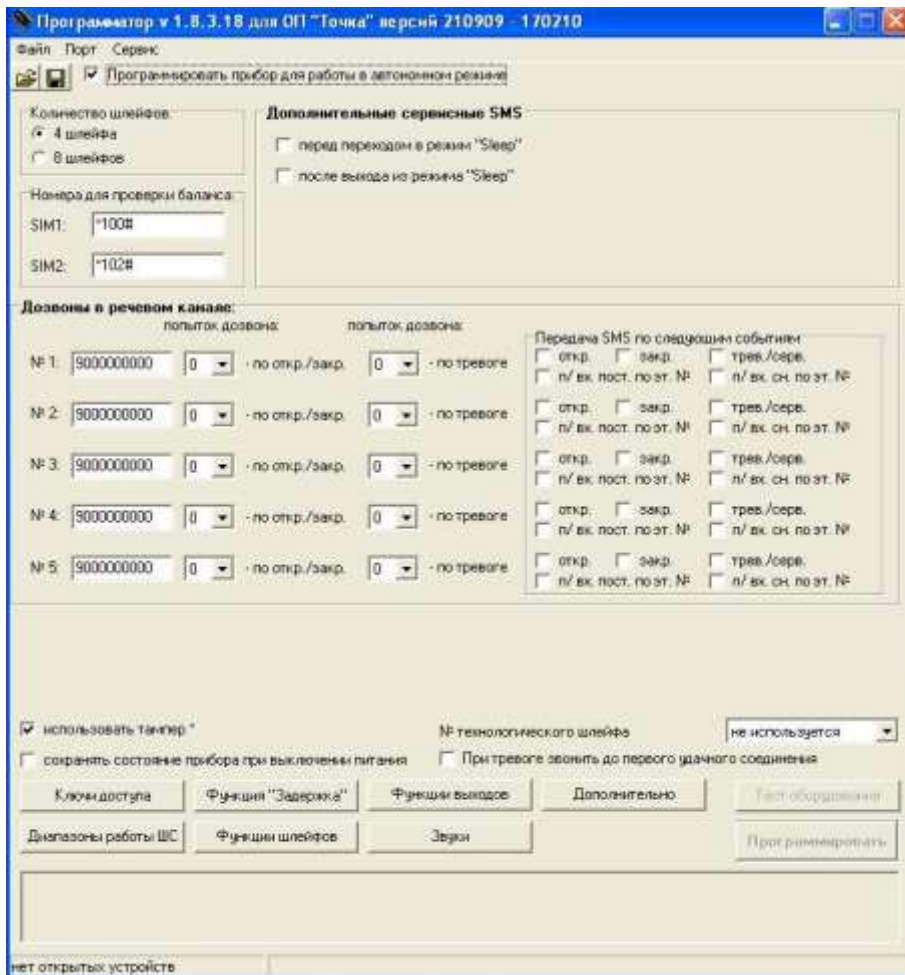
Программатор v 1.8.3.18 для ОП "Точка" версий 210909 - 170210

Файл Порт Сервис

Программировать прибор для работы в автономном режиме

Количество шлейфов
4 шлейфа
8 шлейфов

Дополнительные сервисные SMS
перед переходом в режим "Sleep"
после выхода из режима "Sleep"

Номера для проверки баланса
SIM1: *100#
SIM2: *102#

Дозвоны в речевом канале:

попыток дозвона: попыток дозвона:

Передача SMS по следующим событиям

| | | | | | | |
|---|---|---|---|---|---|---|
| № 1: | 9000000000 | 0 - по откр./закр. | 0 - по тревоге | откр. закр. п/ вх. пост. по эт. № | трев./серв. п/ вх. сн. по эт. № |
| № 2: | 9000000000 | 0 - по откр./закр. | 0 - по тревоге | откр. закр. п/ вх. пост. по эт. № | трев./серв. п/ вх. сн. по эт. № |
| № 3: | 9000000000 | 0 - по откр./закр. | 0 - по тревоге | откр. закр. п/ вх. пост. по эт. № | трев./серв. п/ вх. сн. по эт. № |
| № 4: | 9000000000 | 0 - по откр./закр. | 0 - по тревоге | откр. закр. п/ вх. пост. по эт. № | трев./серв. п/ вх. сн. по эт. № |
| № 5: | 9000000000 | 0 - по откр./закр. | 0 - по тревоге | откр. закр. п/ вх. пост. по эт. № | трев./серв. п/ вх. сн. по эт. № |

использовать тампер *
сохранять состояние прибора при выключении питания

№ технологического шлейфа не используется
При тревоге звонить до первого удачного соединения

Ключи доступа
Функция "Задержка"
Функции выходов
Дополнительно
Тест оборудования
Диапазоны работы ШС
Функции шлейфов
Звуки
Программировать

нет открытых устройств